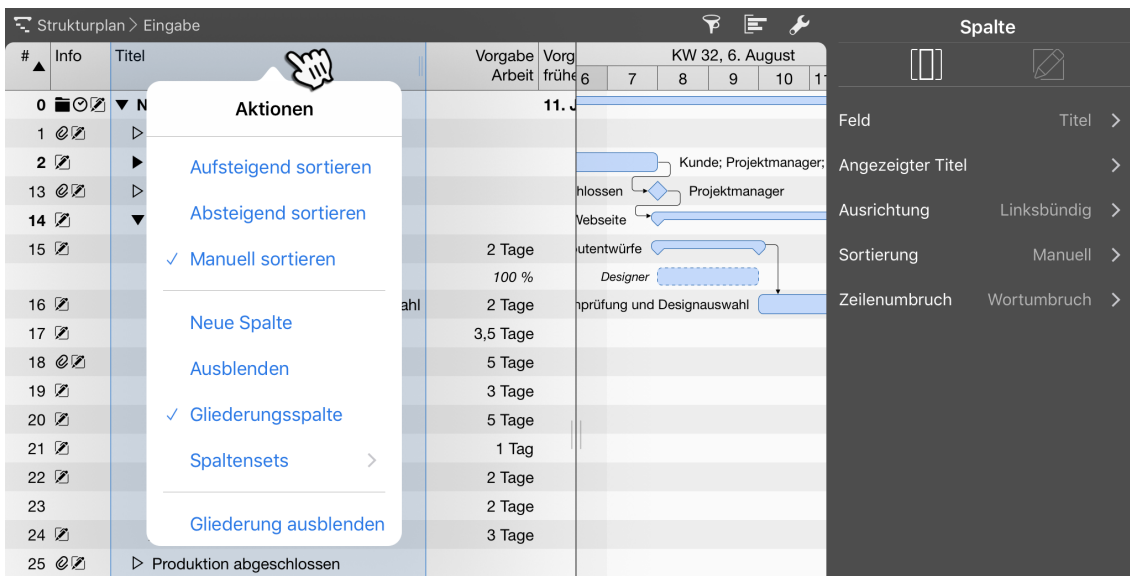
Strukturplan > Eingabe

Spalte

| # | Info | Titel | Vorgabe Arbeit | Vorg frühe |
|---|---|---|---|---|
| 0 | | ▼ N | | 11. J |
| 1 | | ▷ | | |
| 2 | | ▶ | | |
| 13 | | ▷ | | |
| 14 | | ▼ | | |
| 15 | | | 2 Tage | |
| | | | 100 % | |
| 16 | | ahl | 2 Tage | |
| 17 | | | 3,5 Tage | |
| 18 | | | 5 Tage | |
| 19 | | | 3 Tage | |
| 20 | | | 5 Tage | |
| 21 | | | 1 Tag | |
| 22 | | | 2 Tage | |
| 23 | | | 2 Tage | |
| 24 | | | 3 Tage | |
| 25 | | ▷ Produktion abgeschlossen | | |

KW 32, 6. August
6 7 8 9 10 11

Kunde; Projektmanager;
hlossen
Projektmanager
Webseite
utentwürfe
Designer
nprüfung und Designauswahl

Aktionen

Aufsteigend sortieren

Absteigend sortieren

✓ Manuell sortieren

Neue Spalte

Ausblenden

✓ Gliederungsspalte

Spaltensets >

Gliederung ausblenden

Feld Titel >

Angezeigter Titel >

Ausrichtung Linksbündig >

Sortierung Manuell >

Zeilenumbruch Wortumbruch >